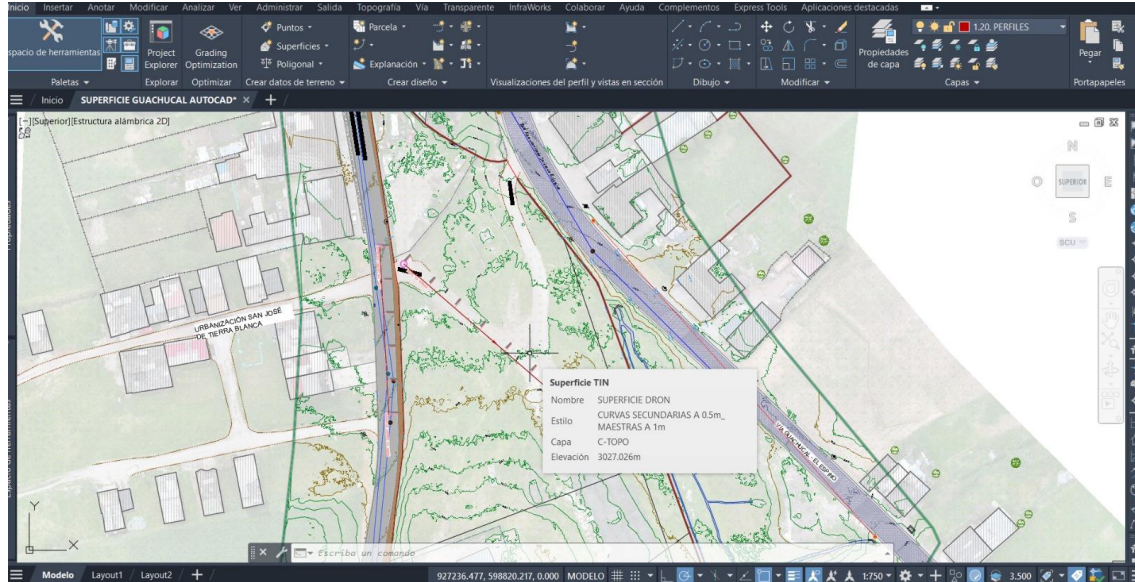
Inicio Insertar Anotar Modificar Analizar Ver Administrar Salida Topografía Vía Transparente InfraWorks Colaborar Ayuda Complementos Express Tools Aplicaciones destacadas

spacio de herramientas Project Explorer Grading Optimization Puntos Superficies Poligonal Parcela Explanación Propiedades de capa 1.20. PERFILES Pegar

Paletas Explorar Optimizar Crear datos de terreno Crear diseño Visualizaciones del perfil y vistas en sección Dibujo Modificar Capas Portapapeles

Inicio SUPERFICIE GUACHUCAL AUTOCAD* × +

[−][Superior][Estructura alámbrica 2D]

N
O SUPERIOR E
S
SCU

URBANIZACIÓN SAN JOSÉ DE TIERRA BLANCA

VIA GUACHUCAL - EL ESPINO

Superficie TIN
Nombre SUPERFICIE DRON
Estilo CURVAS SECUNDARIAS A 0.5m_ MAESTRAS A 1m
Capa C-TOPO
Elevación 3027.026m

Y
X

Escriba un comando

Modelo Layout1 Layout2 +

927236.477, 598820.217, 0.000 MODELO 1:750 3.500